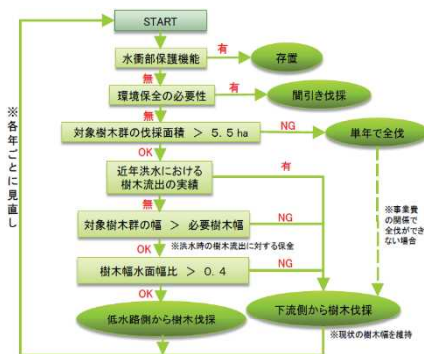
START

水衝部保護機能
有
存置
無
環境保全の必要性
有
間引き伐採
無
対象樹木群の伐採面積 ＞ 5.5 ha
NG
単年で全伐
OK
近年洪水における樹木流出の実績
有
無
対象樹木群の幅 ＞ 必要樹木幅
NG
OK
※洪水時の樹木流出に対する保全
樹木幅水面幅比 ＞ 0.4
NG
OK
低水路側から樹木伐採
下流側から樹木伐採
※現状の樹木幅を維持
※事業費の関係で全伐ができない場合
※各年ごとに見直し